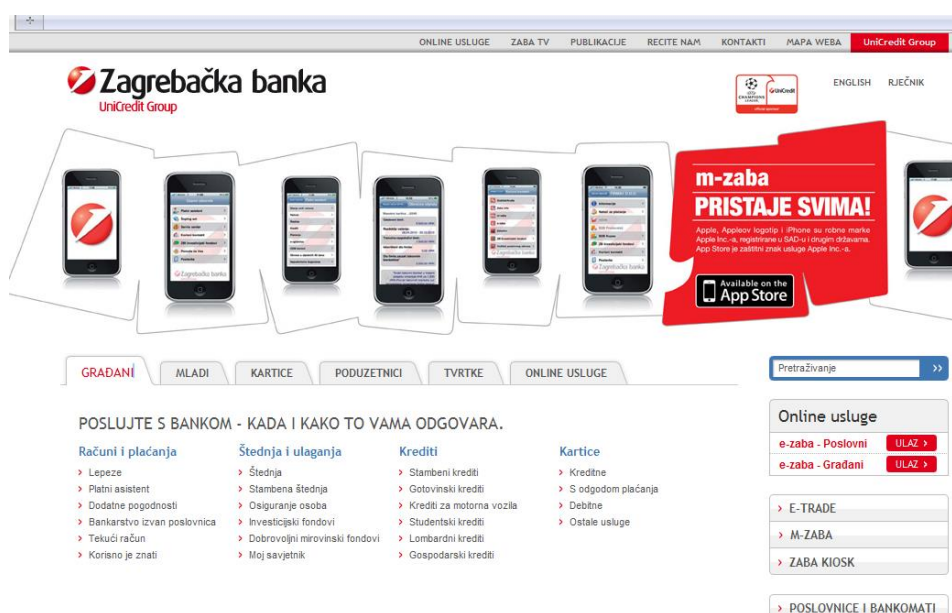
ONLINE USLUGE ZABA TV PUBLIKACIJE RECITE NAM KONTAKTI MAPA WEBA UniCredit Group

Zagrebačka banka
UniCredit Group

ENGLISH RJEČNIK

m-zaba
PRISTAJE SVIMA!
Apple, Appleov logotip i iPhone su robne marke Apple Inc.-a, registrirane u SAD-u i drugim državama. App Store je zaštitni znak usluge Apple Inc.-a.

Available on the App Store

GRAĐANI MLADI KARTICE PODUZETNICI TVRTKE ONLINE USLUGE

Pretraživanje

POSLUJTE S BANKOM - KADA I KAKO TO VAMA ODGOVARA.

Računi i plaćanja
› Lepeze
› Platni asistent
› Dodatne pogodnosti
› Bankarstvo izvan poslovnica
› Tekući račun
› Korisno je znati

Štednja i ulaganja
› Štednja
› Stambena štednja
› Osiguranje osoba
› Investicijski fondovi
› Dobrovoljni mirovinski fondovi
› Moj savjetnik

Krediti
› Stambeni krediti
› Gotovinski krediti
› Krediti za motorna vozila
› Studentski krediti
› Lombardni krediti
› Gospodarski krediti

Kartice
› Kreditne
› S odgodom plaćanja
› Debitne
› Ostale usluge

Online usluge
e-zaba - Poslovni ULAZ ›
e-zaba - Građani ULAZ ›

› E-TRADE
› M-ZABA
› ZABA KIOSK
› POSLOVNICE I BANKOMATI